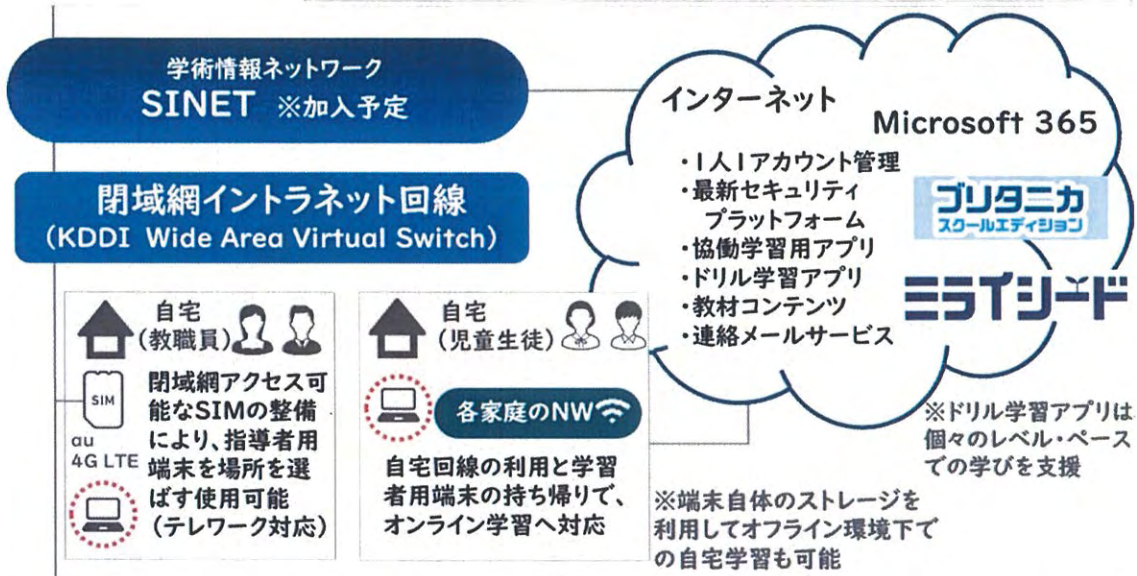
学術情報ネットワーク
SINET ※加入予定

閉域網イントラネット回線
(KDDI Wide Area Virtual Switch)

インターネット

Microsoft 365

・1人1アカウント管理
・最新セキュリティプラットフォーム
・協働学習用アプリ
・ドリル学習アプリ
・教材コンテンツ
・連絡メールサービス

ブリタニカ
スクールエディション

ミライシード

自宅
(教職員)

SIM
au
4G LTE

閉域網アクセス可能なSIMの整備により、指導者用端末を場所を選ばず使用可能(テレワーク対応)

自宅
(児童生徒)

各家庭のNW

自宅回線の利用と学習者用端末の持ち帰りで、オンライン学習へ対応

※ドリル学習アプリは個々のレベル・ペースでの学びを支援

※端末自体のストレージを利用してオフライン環境下での自宅学習も可能